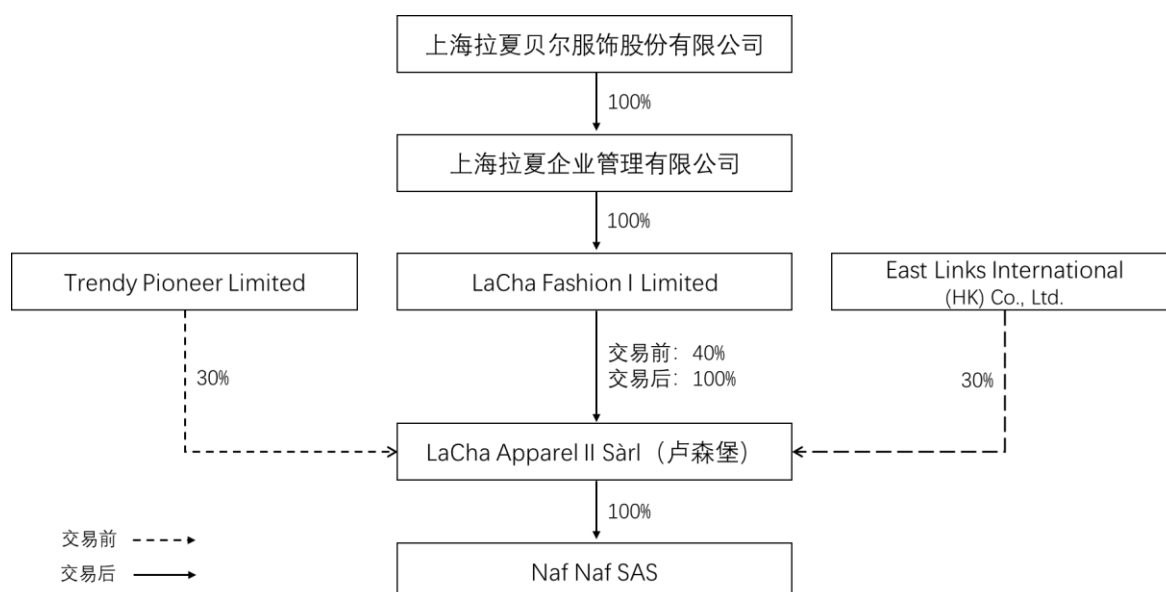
上海拉夏贝尔服饰股份有限公司

100%

上海拉夏企业管理有限公司

100%

Trendy Pioneer Limited

LaCha Fashion I Limited

East Links International (HK) Co., Ltd.

30%

交易前：40%
交易后：100%

30%

LaCha Apparel II Sàrl（卢森堡）

100%

交易前

交易后

Naf Naf SAS